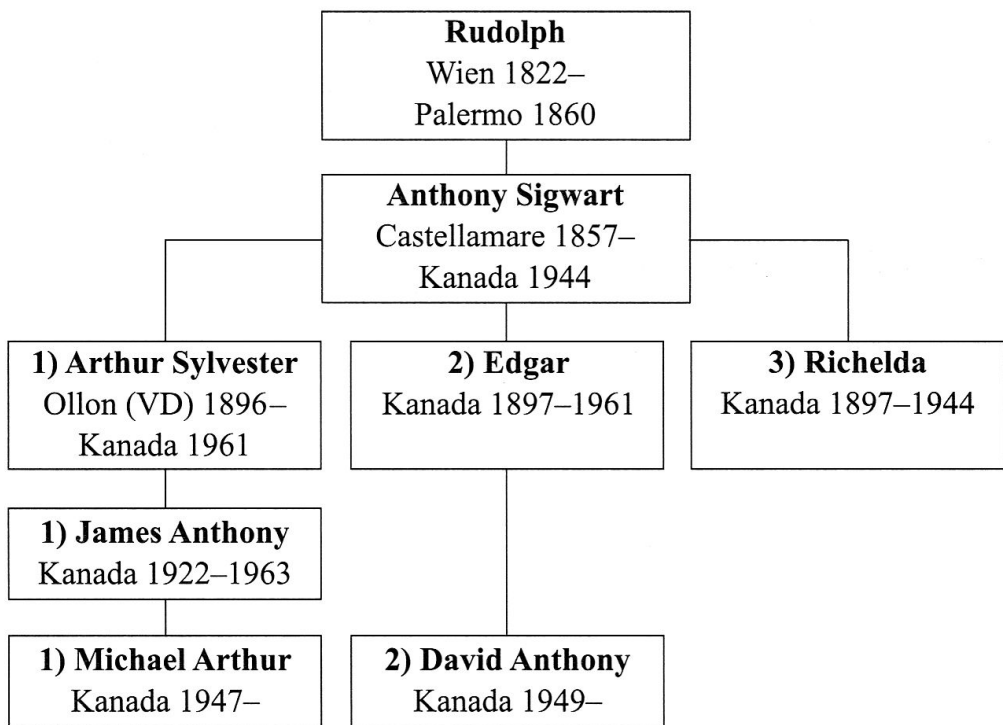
**Rudolph**
Wien 1822–
Palermo 1860

**Anthony Sigwart**
Castellamare 1857–
Kanada 1944

**1) Arthur Sylvester**
Ollon (VD) 1896–
Kanada 1961

**2) Edgar**
Kanada 1897–1961

**3) Richelda**
Kanada 1897–1944

**1) James Anthony**
Kanada 1922–1963

**1) Michael Arthur**
Kanada 1947–

**2) David Anthony**
Kanada 1949–